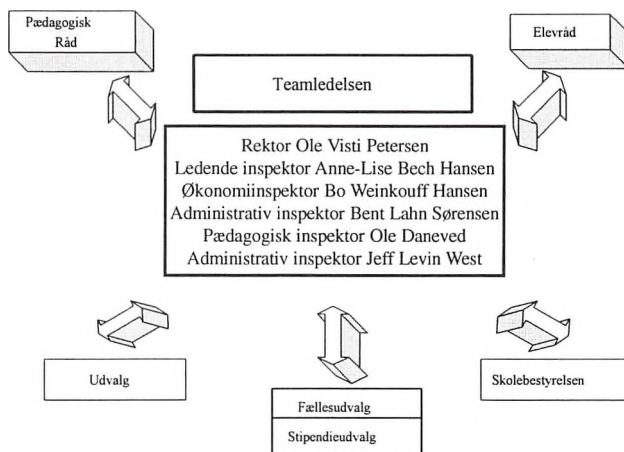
Pædagogisk Råd

Elevråd

Teamledelsen

Rektor Ole Visti Petersen
Ledende inspektor Anne-Lise Bech Hansen
Økonomiinspektor Bo Weinkouff Hansen
Administrativ inspektor Bent Lahn Sørensen
Pædagogisk inspektor Ole Daneved
Administrativ inspektor Jeff Levin West

Udvalg

Skolebestyrelsen

Fællesudvalg

Stipendieudvalg